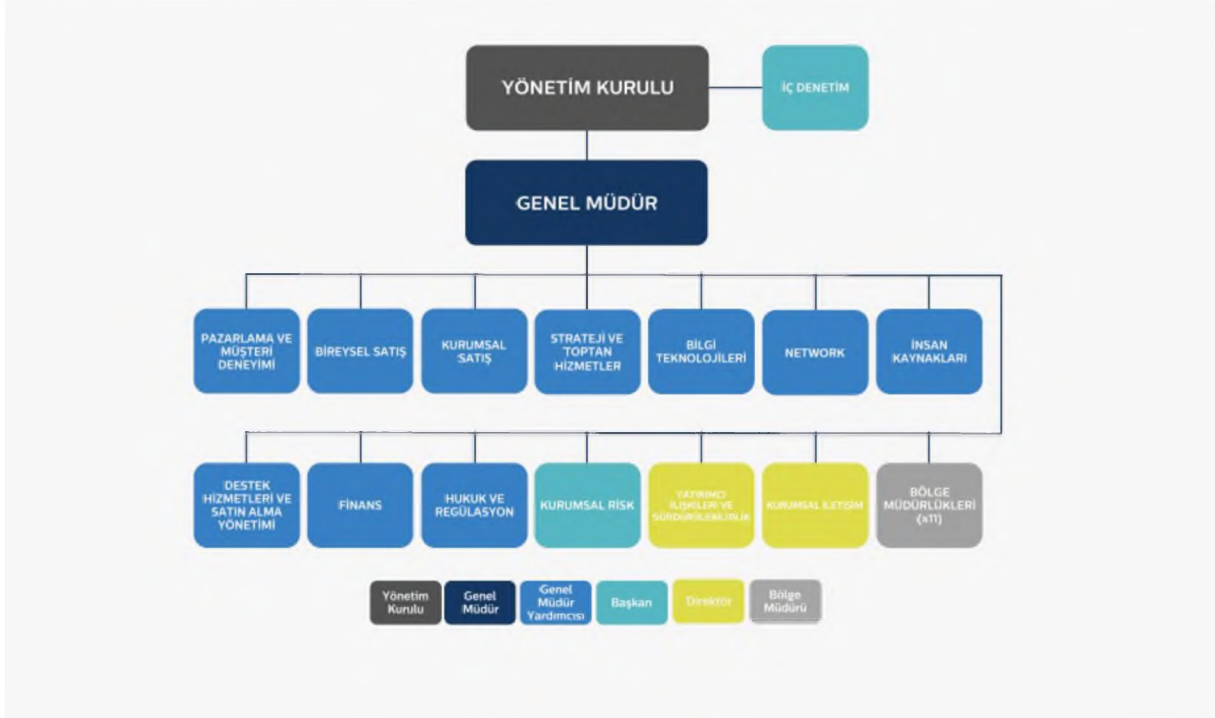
YÖNETİM KURULU

İÇ DENETİM

GENEL MÜDÜR

PAZARLAMA VE MÜŞTERİ DENEYİMİ

BİREYSEL SATIŞ

KURUMSAL SATIŞ

STRATEJİ VE TOPTAN HİZMETLER

BİLGİ TEKNOLOJİLERİ

NETWORK

İNSAN KAYNAKLARI

DESTEK HİZMETLERİ VE SATIN ALMA YÖNETİMİ

FİNANS

HUKUK VE REGÜLASYON

KURUMSAL RİSK

YATIRIMCI İLİŞKİLERİ VE SÜRDÜRÜLEBİLİRLİK

KURUMSAL İLETİŞİM

BÖLGE MÜDÜRLÜKLERİ (x11)

Yönetim Kurulu

Genel Müdür

Genel Müdür Yardımcısı

Başkan

Direktör

Bölge Müdürü